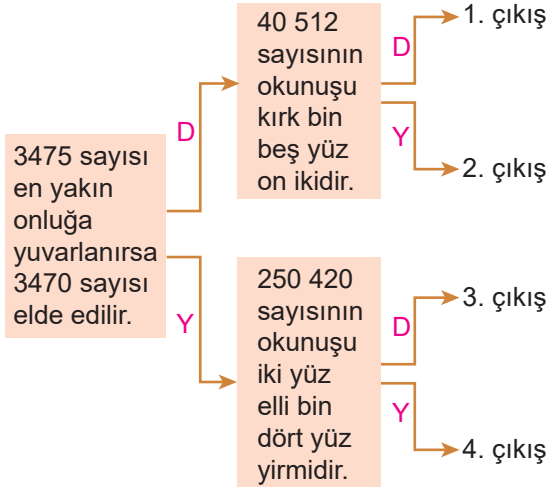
3475 sayısı en yakın onluğa yuvarlanırsa 3470 sayısı elde edilir.

D

40 512 sayısının okunuşu kırk bin beş yüz on ikidir.

D

1. çıkış

Y

2. çıkış

Y

250 420 sayısının okunuşu iki yüz elli bin dört yüz yirmidir.

D

3. çıkış

Y

4. çıkış